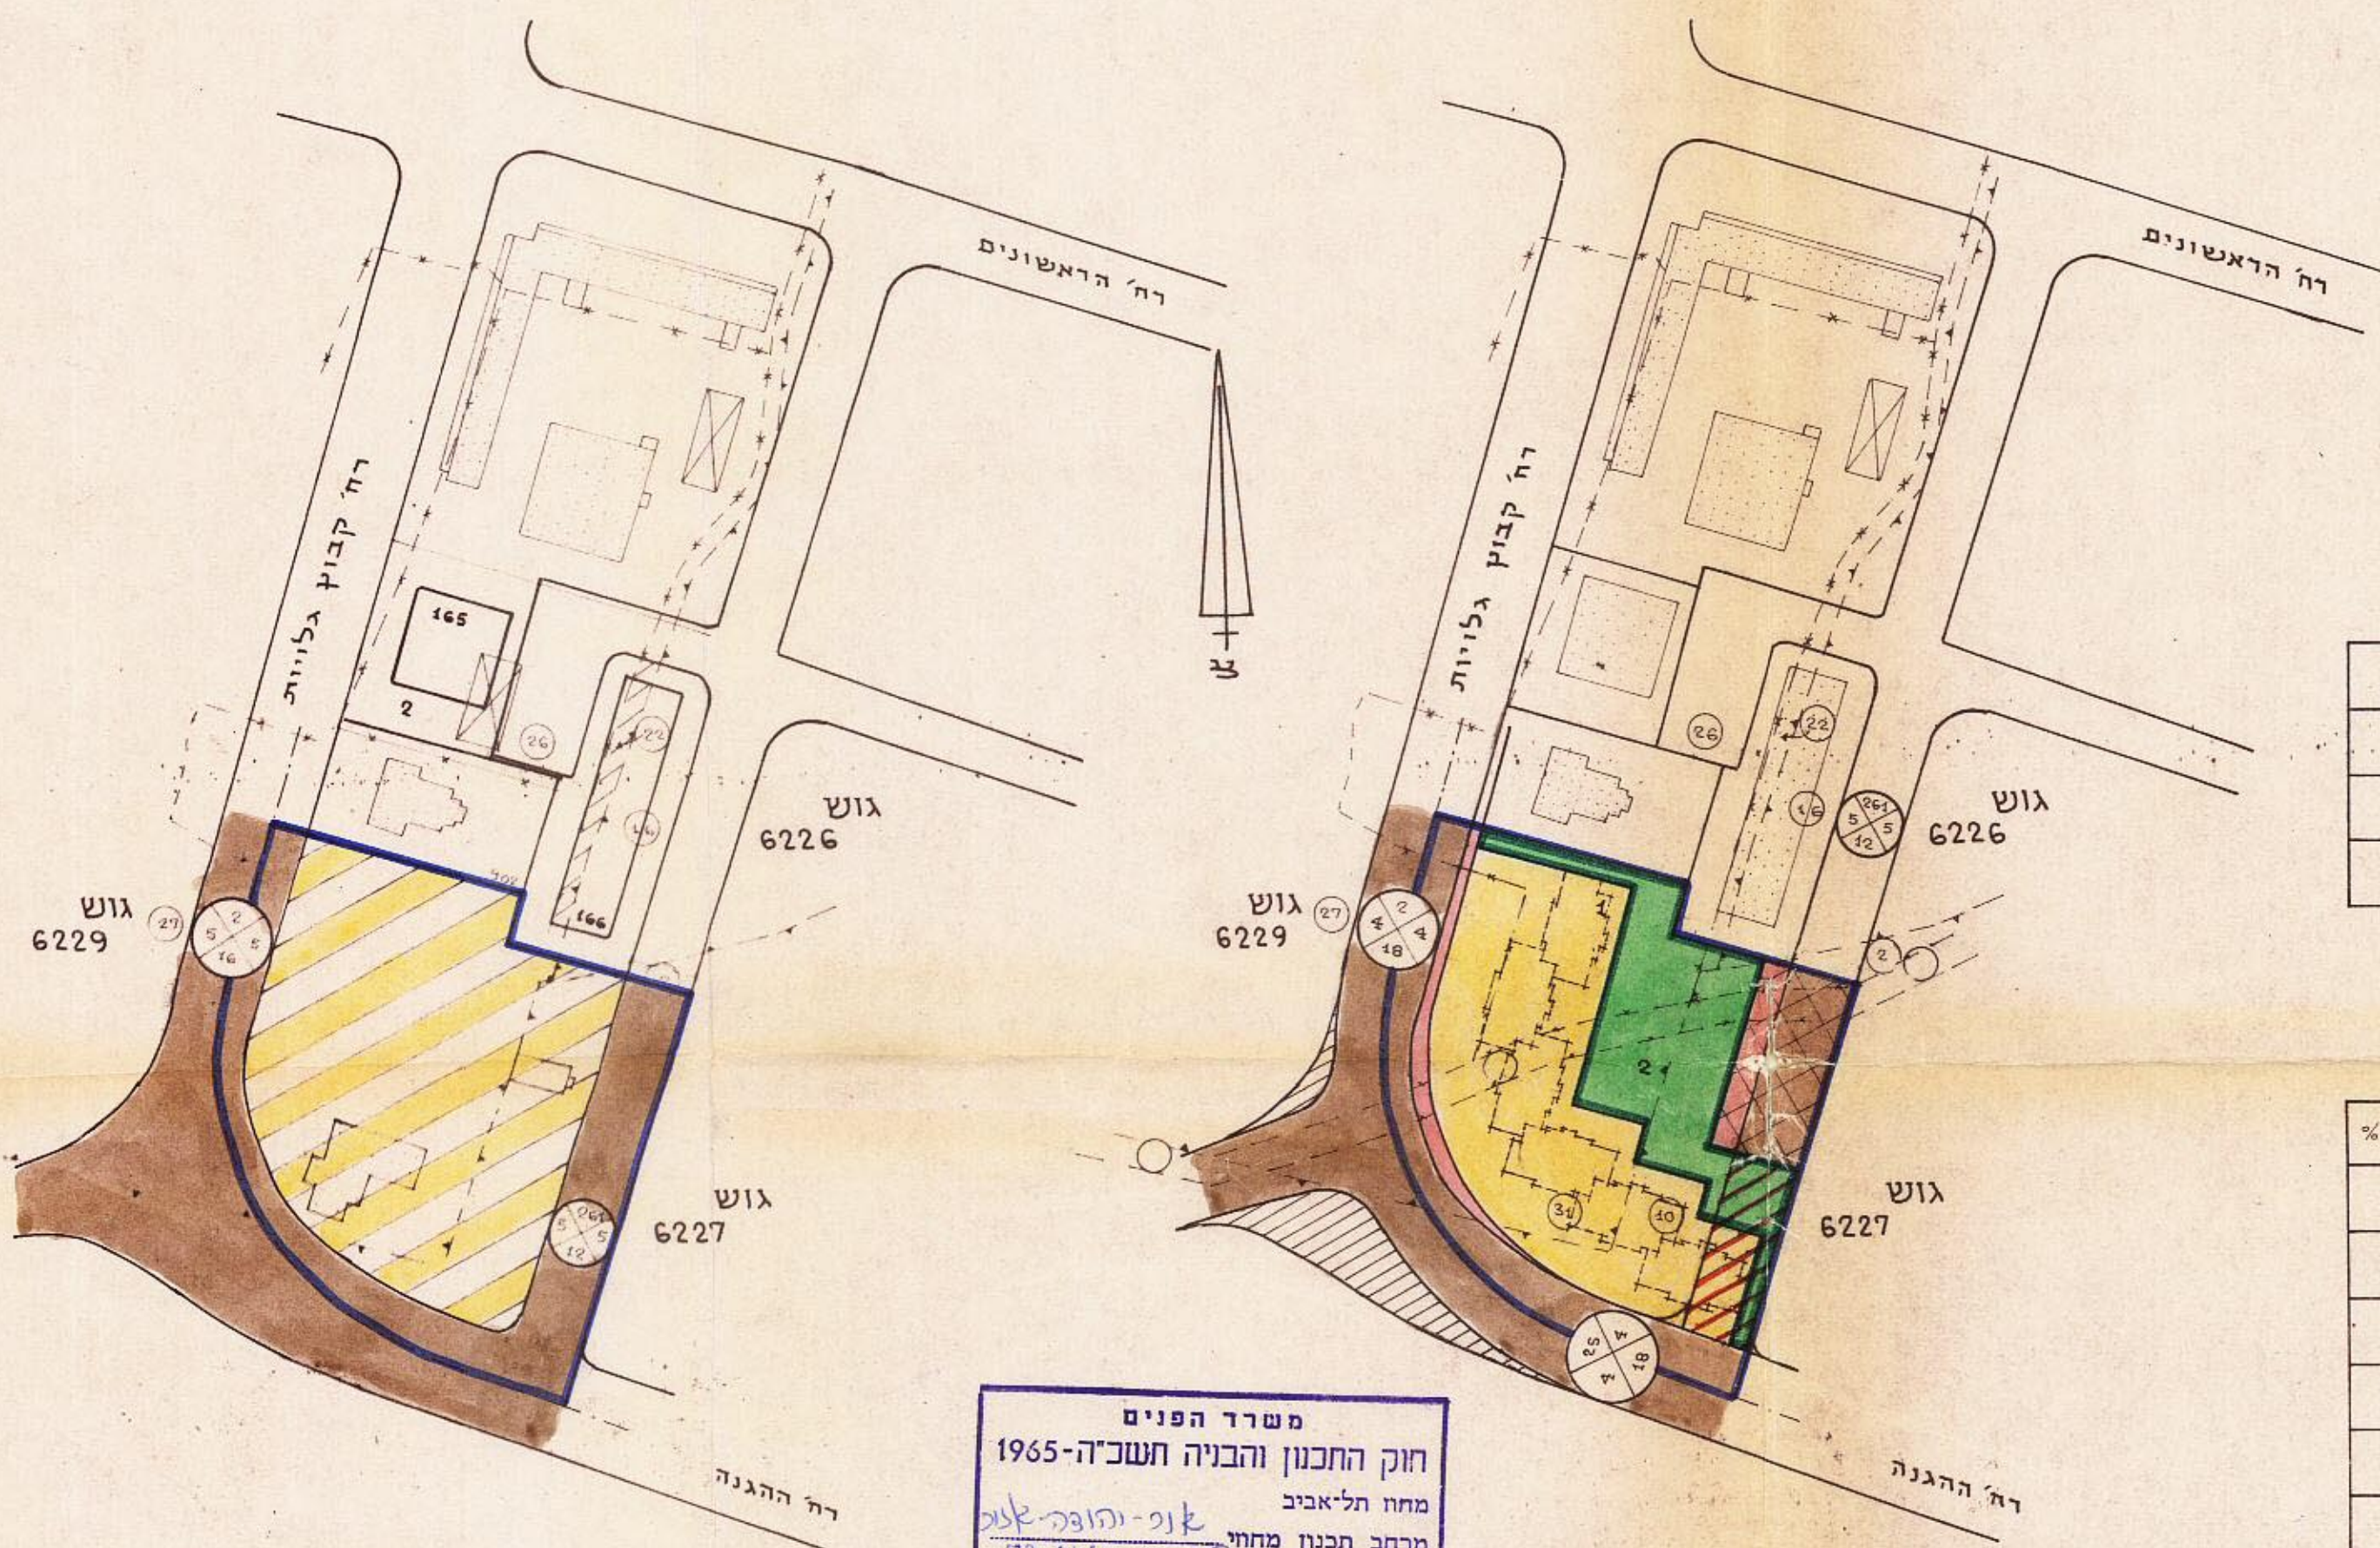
רח׳ הראשונים
רח׳ קבוץ גלויות
165
2
26
22
166
גוש 6226
גוש 6229
27
2 5 5 16
264 5 5 12
גוש 6227
רח׳ ההגנה
צ

רח׳ הראשונים
רח׳ קבוץ גלויות
26
22
16
261 5 5 12
גוש 6226
גוש 6229
27
2 4 4 18
2
2
31
10
25 4 18 4
גוש 6227
רח׳ ההגנה

משרד הפנים
חוק התכנון והבניה תשכ"ה-1965
מחוז תל-אביב
אונו-יהודה-אזור
מרחב תכנון מחוי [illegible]